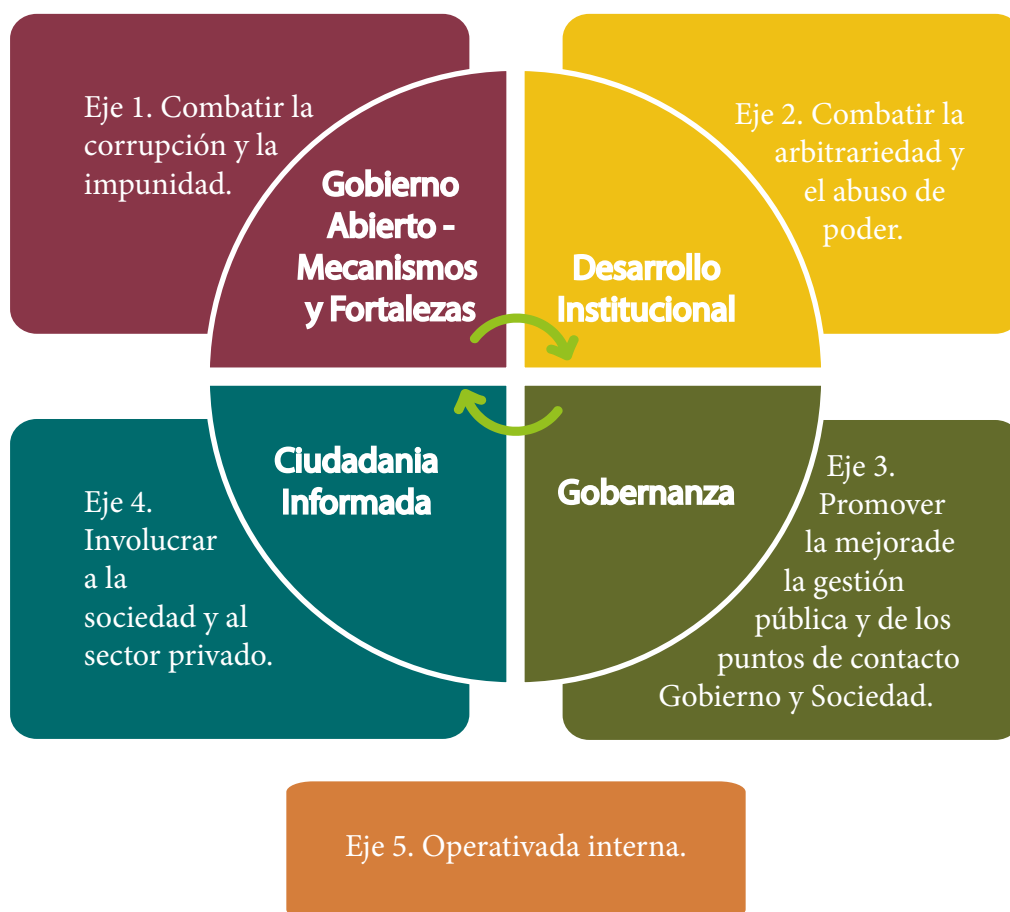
Eje 1. Combatir la corrupción y la impunidad.

Gobierno Abierto - Mecanismos y Fortalezas

Eje 2. Combatir la arbitrariedad y el abuso de poder.

Desarrollo Institucional

Ciudadania Informada

Gobernanza

Eje 4. Involucrar a la sociedad y al sector privado.

Eje 3. Promover la mejorade la gestión pública y de los puntos de contacto Gobierno y Sociedad.

Eje 5. Operativada interna.